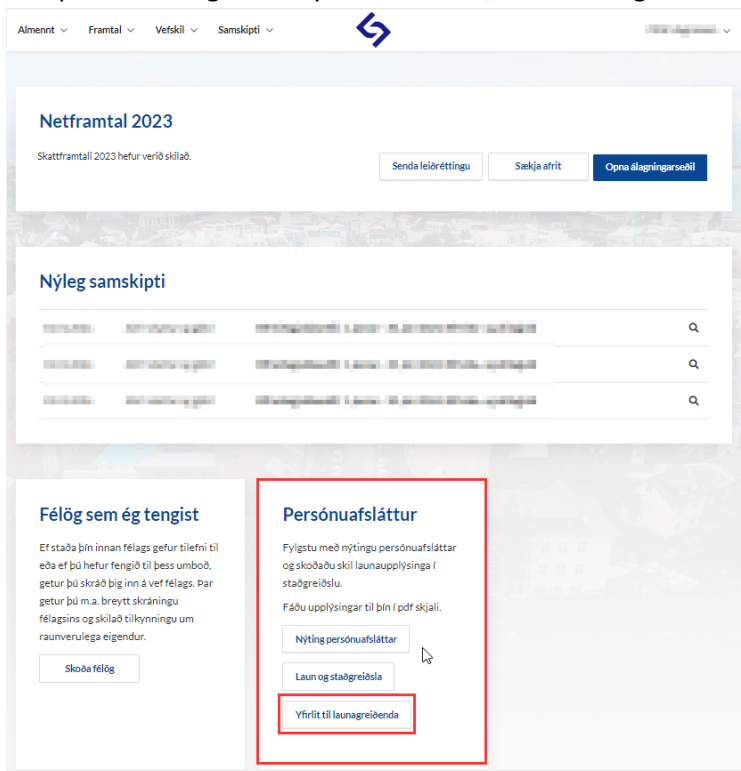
Almennt ∨ Framtal ∨ Vefskil ∨ Samskipti ∨

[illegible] ∨

Netframtal 2023

Skattframtali 2023 hefur verið skilað.

Senda leiðréttingu

Sækja afrit

Opna álagningarseðil

Nýleg samskipti

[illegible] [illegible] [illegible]

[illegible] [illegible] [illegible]

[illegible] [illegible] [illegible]

Félög sem ég tengist

Ef staða þín innan félags gefur tilefni til eða ef þú hefur fengið til þess umboð, getur þú skráð þig inn á vef félags. Þar getur þú m.a. breytt skráningu félagsins og skilað tilkynningu um raunverulega eigendur.

Skoða félög

Persónuafsláttur

Fylgstu með nýtingu persónuafsláttar og skoðaðu skil launaupplýsinga í staðgreiðslu.

Fáðu upplýsingar til þín í pdf skjali.

Nýting persónuafsláttar

Laun og staðgreiðsla

Yfirlit til launagreiðenda